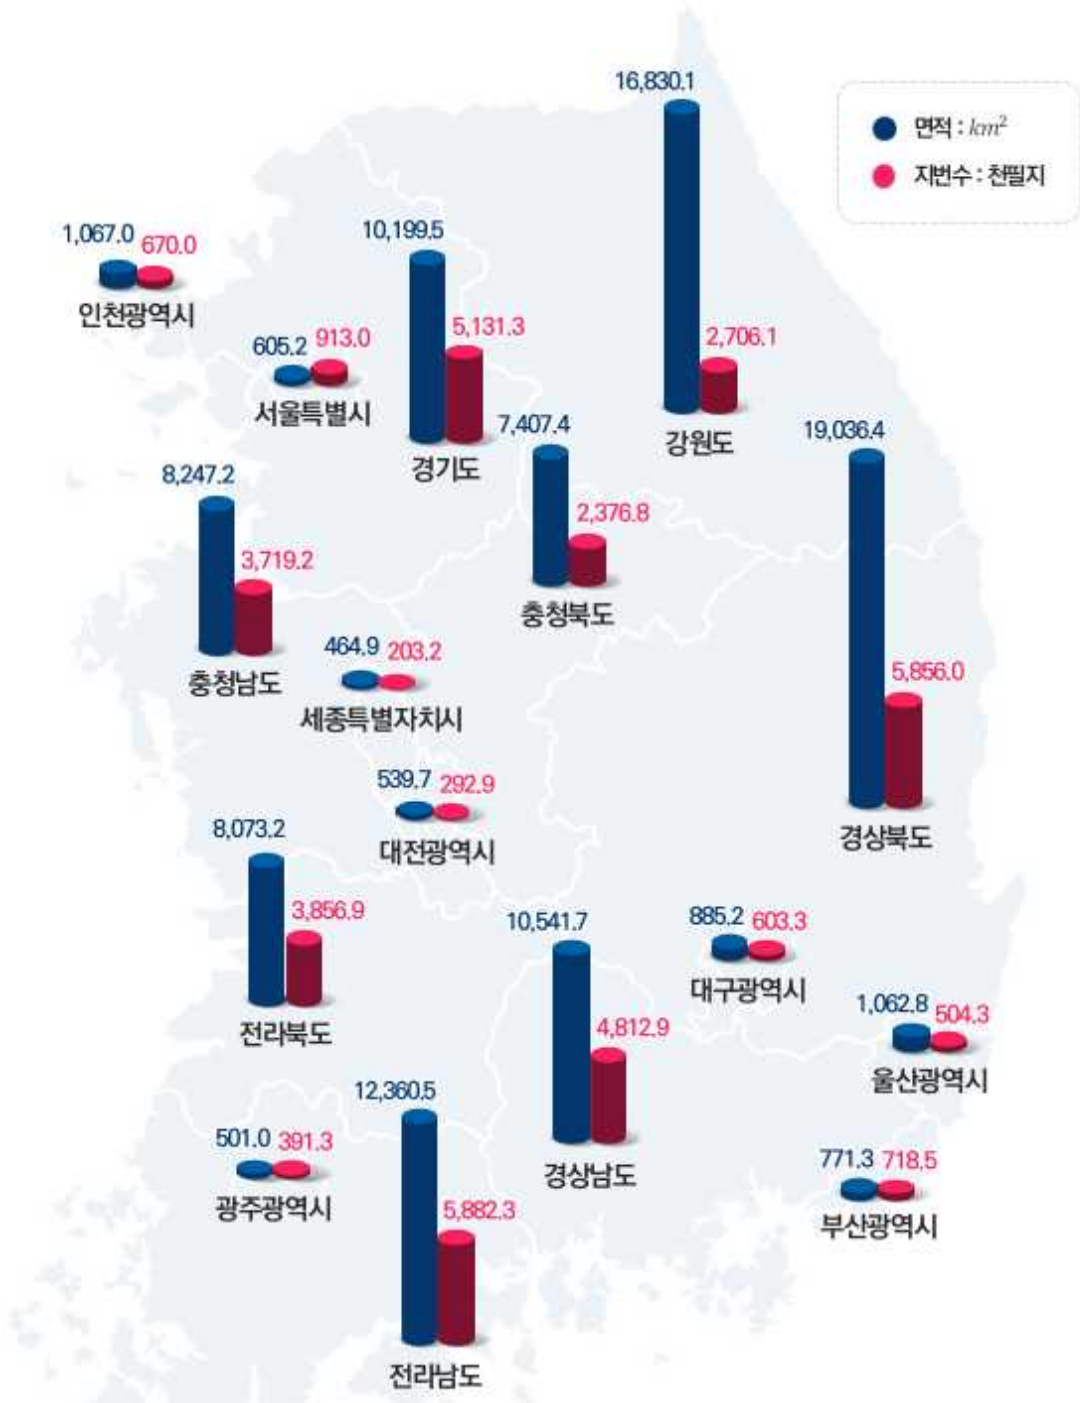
면적 : $km^2$
지번수 : 천필지

1,067.0 670.0
인천광역시

605.2 913.0
서울특별시

10,199.5 5,131.3
경기도

16,830.1 2,706.1
강원도

7,407.4 2,376.8
충청북도

19,036.4 5,856.0
경상북도

8,247.2 3,719.2
충청남도

464.9 203.2
세종특별자치시

539.7 292.9
대전광역시

8,073.2 3,856.9
전라북도

10,541.7 4,812.9
경상남도

885.2 603.3
대구광역시

1,062.8 504.3
울산광역시

12,360.5 5,882.3
전라남도

501.0 391.3
광주광역시

771.3 718.5
부산광역시